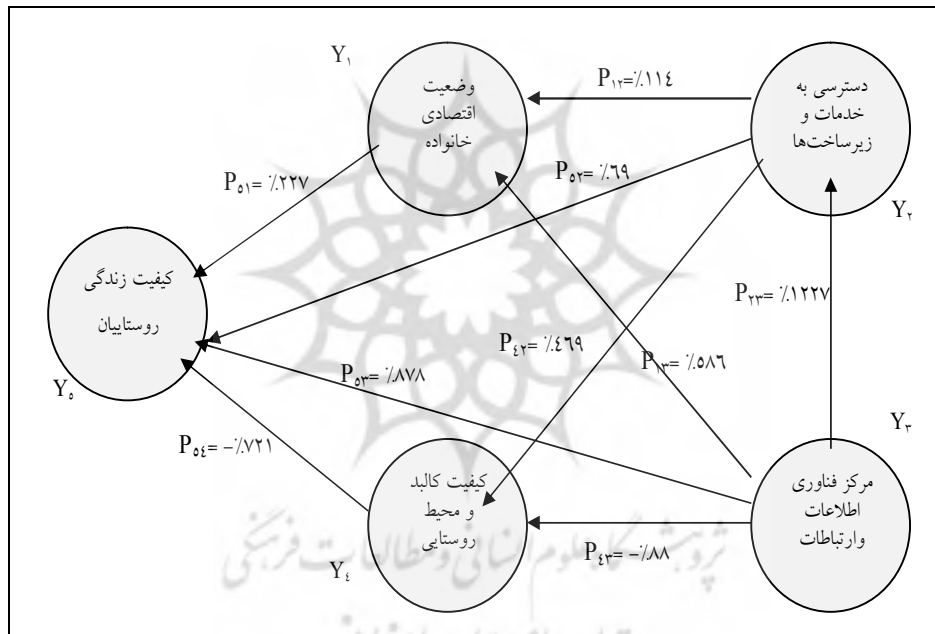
$Y_۱$

وضعیت اقتصادی خانواده

$P_{۱۲}$= ٪۱۱٤

دسترسی به خدمات و زیرساخت‌ها

$Y_۲$

$P_{٥۱}$= ٪۲۲۷

$P_{٥۲}$= ٪٦۹

کیفیت زندگی روستاییان

$Y_٥$

$P_{۲۳}$= ٪۱۲۲۷

$P_{٤۲}$= ٪٤٦۹

$P_{۱۳}$= ٪٥۸٦

$P_{٥۳}$= ٪۸۷۸

$Y_۳$

$P_{٥٤}$= -٪۷۲۱

کیفیت کالبد و محیط روستایی

$Y_٤$

مرکز فناوری اطلاعات وارتباطات

$P_{٤۳}$= -٪۸۸

پژوهشگاه علوم انسانی و مطالعات فرهنگی